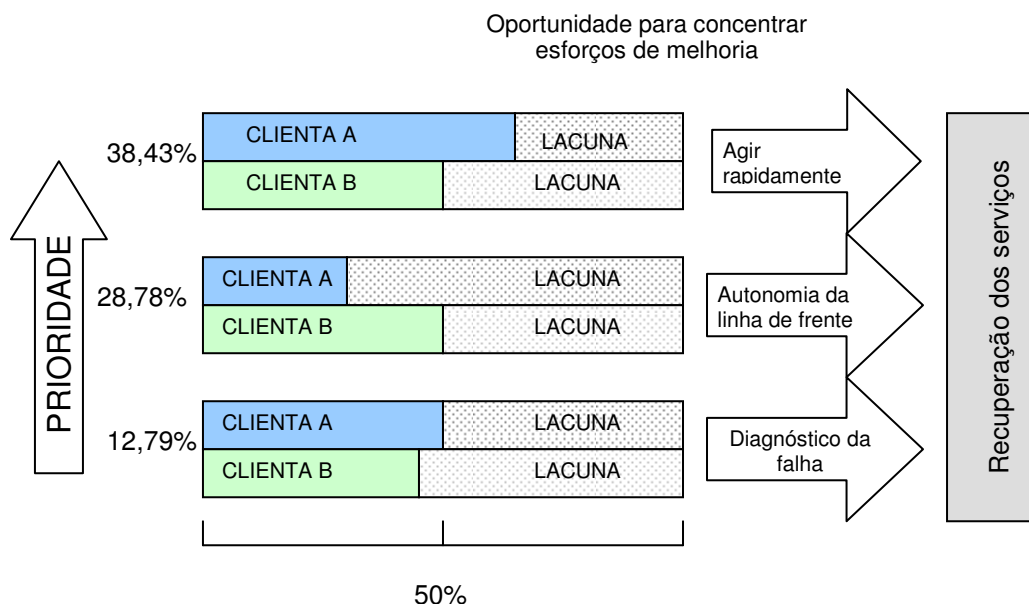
Oportunidade para concentrar esforços de melhoria

PRIORIDADE

38,43%

CLIENTA A

LACUNA

CLIENTA B

LACUNA

Agir rapidamente

28,78%

CLIENTA A

LACUNA

CLIENTA B

LACUNA

Autonomia da linha de frente

12,79%

CLIENTA A

LACUNA

CLIENTA B

LACUNA

Diagnóstico da falha

Recuperação dos serviços

50%